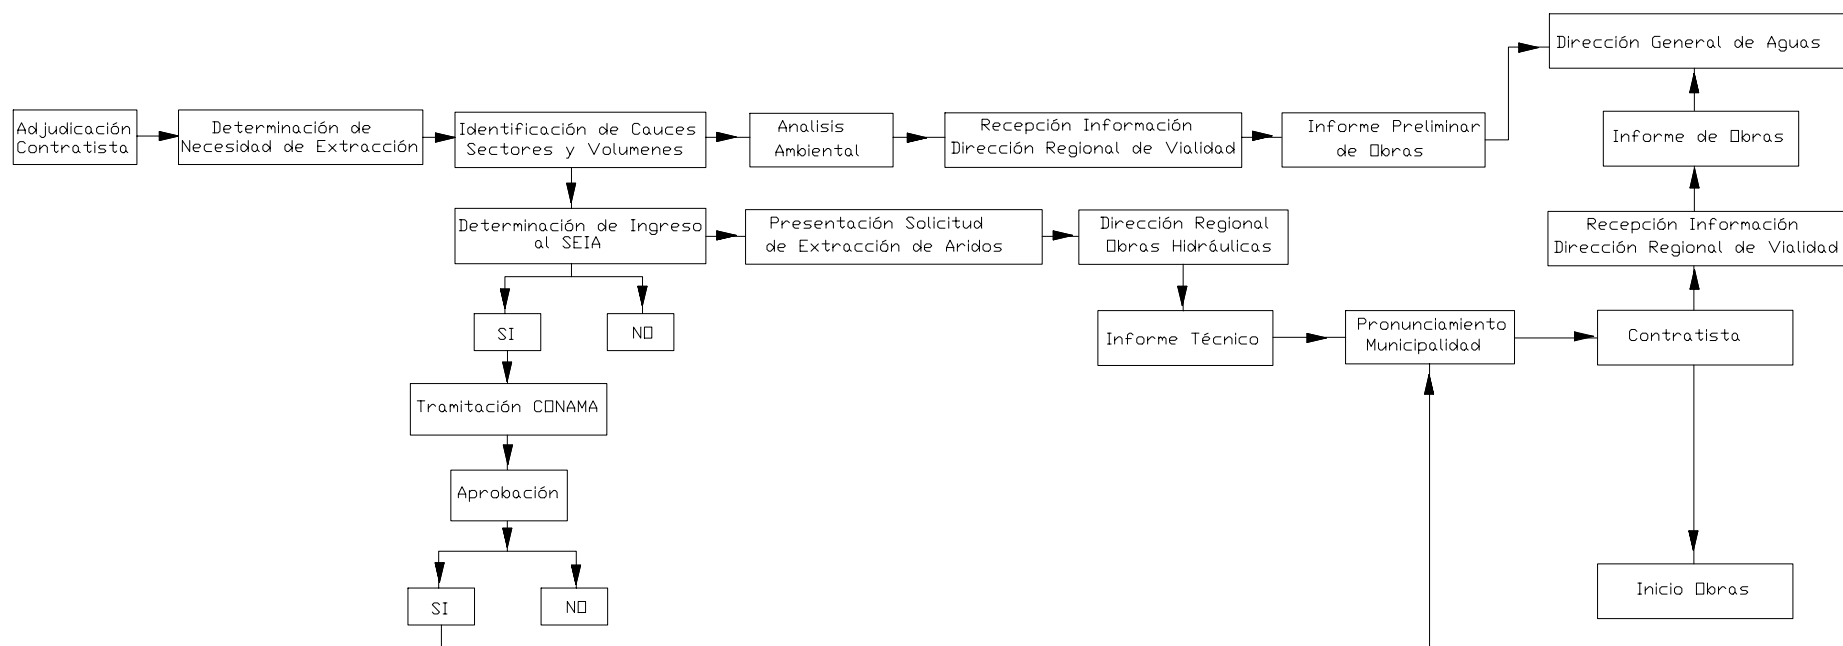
Adjudicación Contratista

Determinación de Necesidad de Extracción

Identificación de Cauces Sectores y Volumenes

Analisis Ambiental

Recepción Información Dirección Regional de Vialidad

Informe Preliminar de Obras

Dirección General de Aguas

Informe de Obras

Recepción Información Dirección Regional de Vialidad

Determinación de Ingreso al SEIA

Presentación Solicitud de Extracción de Aridos

Dirección Regional Obras Hidráulicas

SI

NO

Informe Técnico

Pronunciamiento Municipalidad

Contratista

Tramitación CONAMA

Aprobación

SI

NO

Inicio Obras